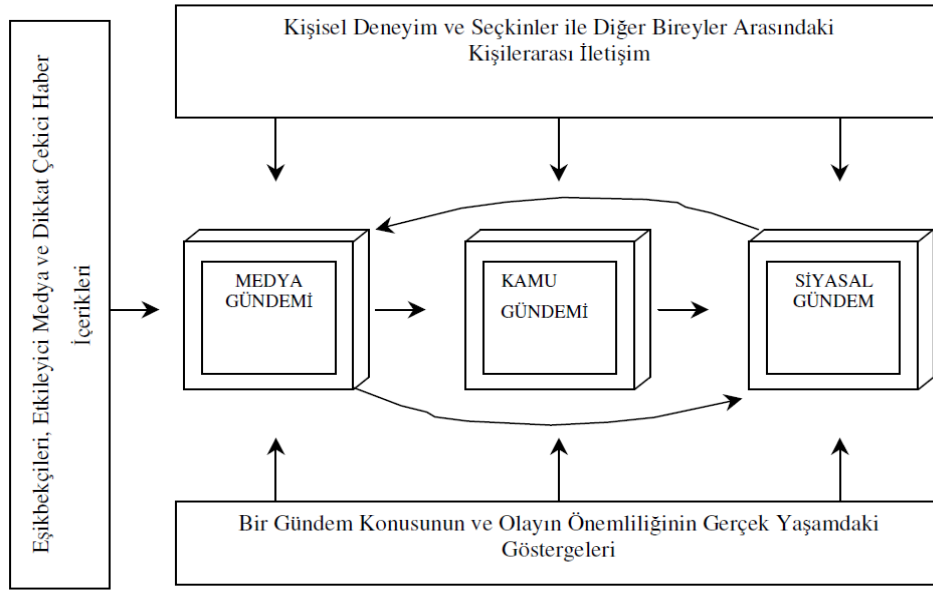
Eşikbekçileri, Etkileyici Medya ve Dikkat Çekici Haber İçerikleri

Kişisel Deneyim ve Seçkinler ile Diğer Bireyler Arasındaki Kişilerarası İletişim

MEDYA GÜNDEMİ

KAMU GÜNDEMİ

SİYASAL GÜNDEM

Bir Gündem Konusunun ve Olayın Önemliliğinin Gerçek Yaşamdaki Göstergeleri